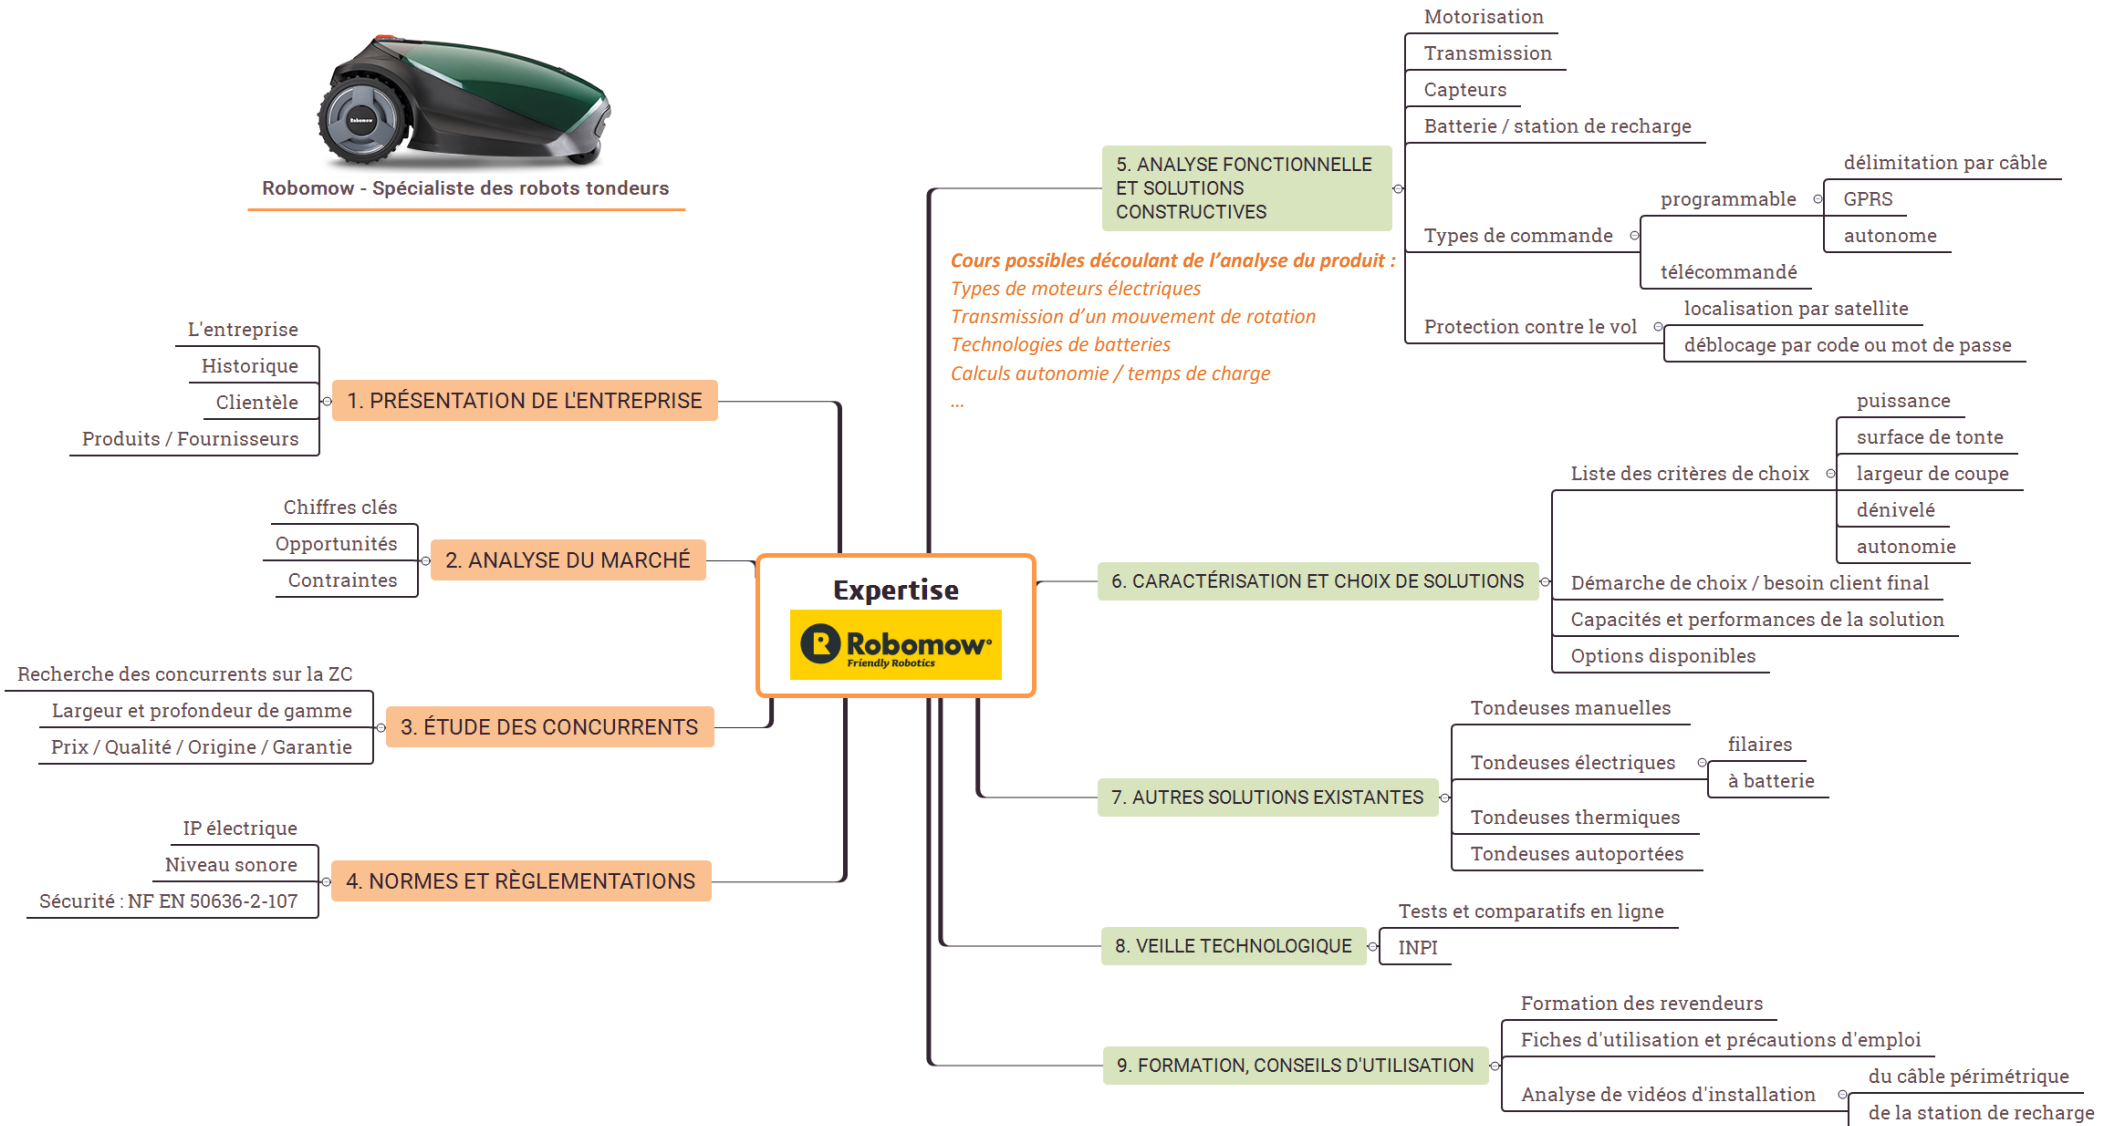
Robomow

Robomow - Spécialiste des robots tondeurs

Expertise

Robomow
Friendly Robotics

1. PRÉSENTATION DE L'ENTREPRISE
L'entreprise
Historique
Clientèle
Produits / Fournisseurs

2. ANALYSE DU MARCHÉ
Chiffres clés
Opportunités
Contraintes

3. ÉTUDE DES CONCURRENTS
Recherche des concurrents sur la ZC
Largeur et profondeur de gamme
Prix / Qualité / Origine / Garantie

4. NORMES ET RÈGLEMENTATIONS
IP électrique
Niveau sonore
Sécurité : NF EN 50636-2-107

5. ANALYSE FONCTIONNELLE ET SOLUTIONS CONSTRUCTIVES
Motorisation
Transmission
Capteurs
Batterie / station de recharge
Types de commande
programmable
délimitation par câble
GPRS
autonome
télécommandé
Protection contre le vol
localisation par satellite
déblocage par code ou mot de passe

Cours possibles découlant de l'analyse du produit :
Types de moteurs électriques
Transmission d'un mouvement de rotation
Technologies de batteries
Calculs autonomie / temps de charge
...

6. CARACTÉRISATION ET CHOIX DE SOLUTIONS
Liste des critères de choix
puissance
surface de tonte
largeur de coupe
dénivelé
autonomie
Démarche de choix / besoin client final
Capacités et performances de la solution
Options disponibles

7. AUTRES SOLUTIONS EXISTANTES
Tondeuses manuelles
Tondeuses électriques
filaires
à batterie
Tondeuses thermiques
Tondeuses autoportées

8. VEILLE TECHNOLOGIQUE
Tests et comparatifs en ligne
INPI

9. FORMATION, CONSEILS D'UTILISATION
Formation des revendeurs
Fiches d'utilisation et précautions d'emploi
Analyse de vidéos d'installation
du câble périmétrique
de la station de recharge